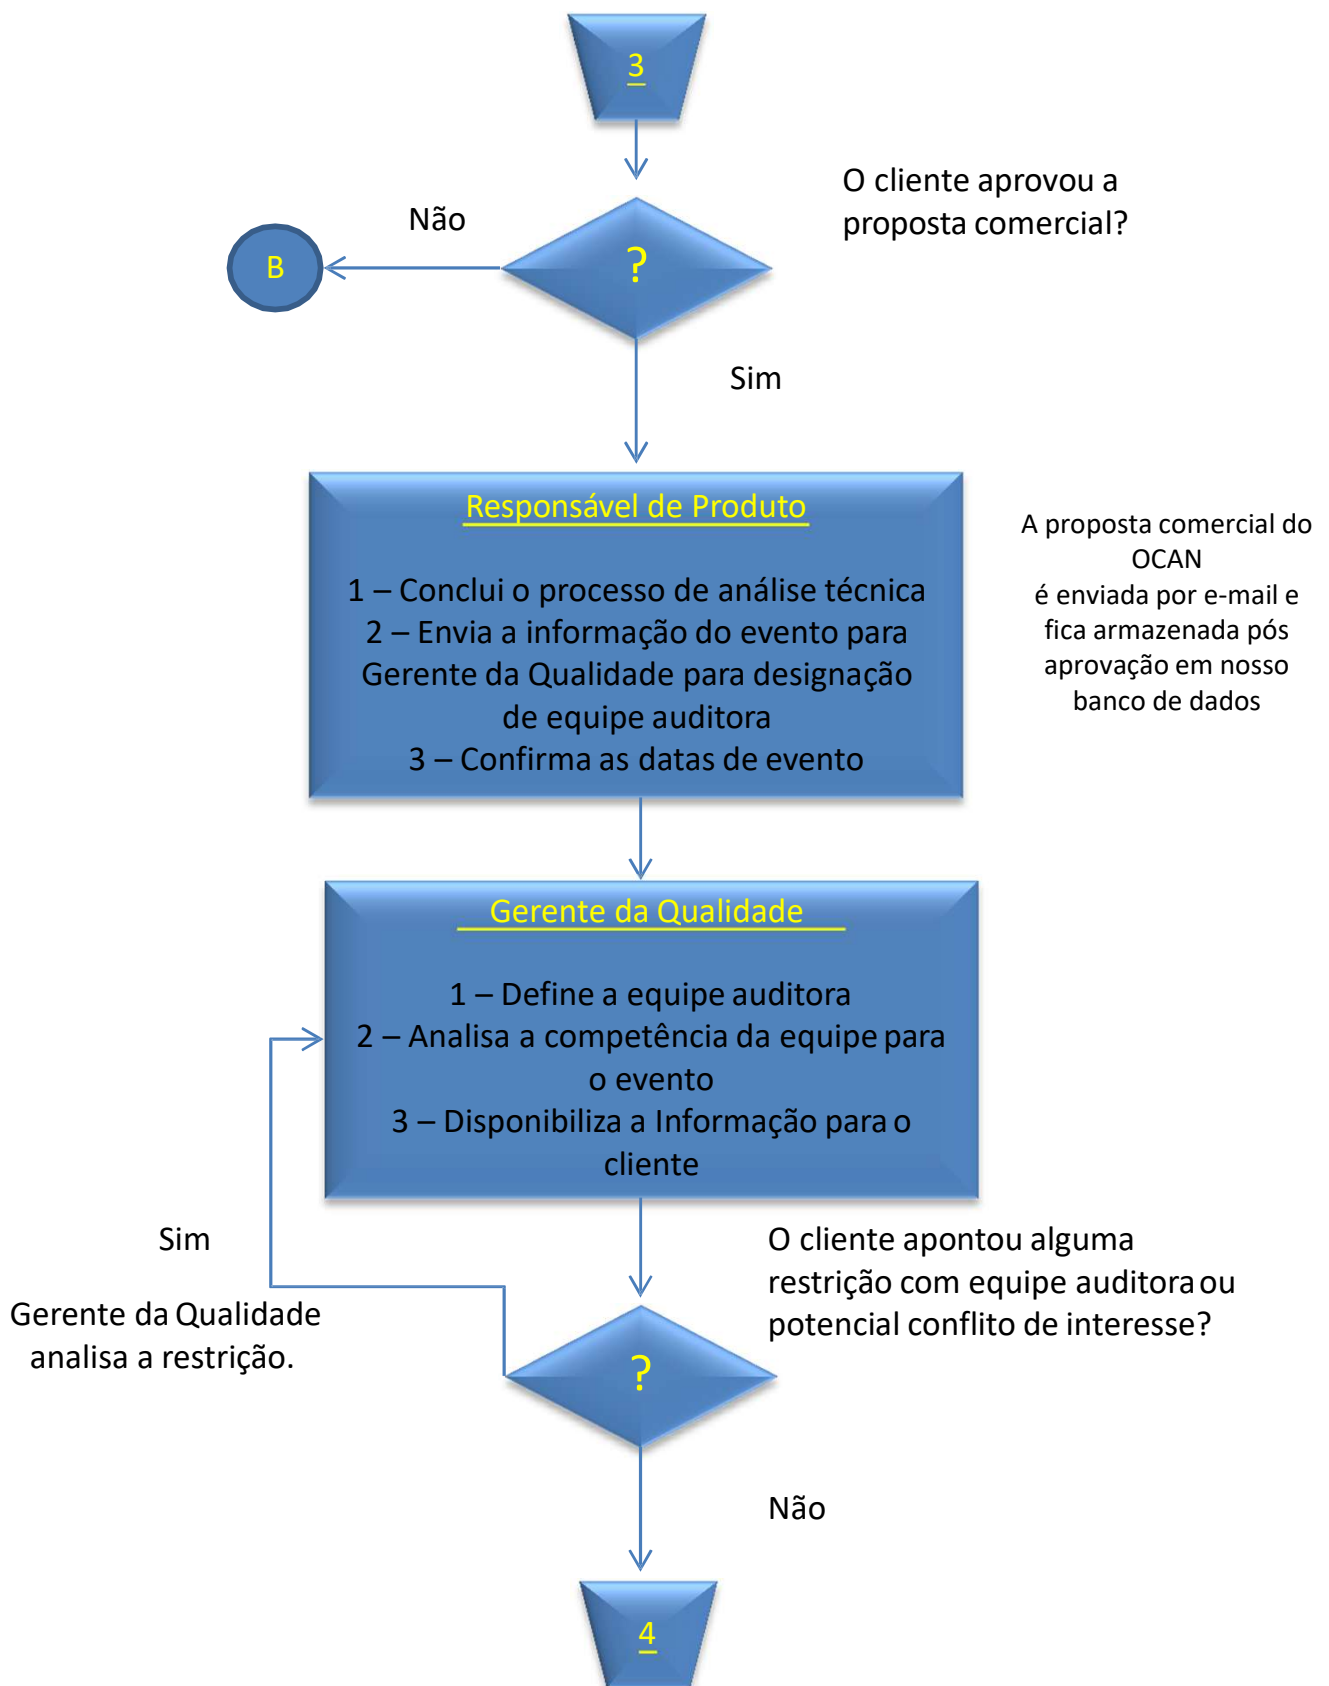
3

O cliente aprovou a proposta comercial?

Não

B

?

Sim

Responsável de Produto

1 – Conclui o processo de análise técnica
2 – Envia a informação do evento para Gerente da Qualidade para designação de equipe auditora
3 – Confirma as datas de evento

A proposta comercial do OCAN
é enviada por e-mail e fica armazenada pós aprovação em nosso banco de dados

Gerente da Qualidade

1 – Define a equipe auditora
2 – Analisa a competência da equipe para o evento
3 – Disponibiliza a Informação para o cliente

Sim

Gerente da Qualidade analisa a restrição.

O cliente apontou alguma restrição com equipe auditora ou potencial conflito de interesse?

?

Não

4